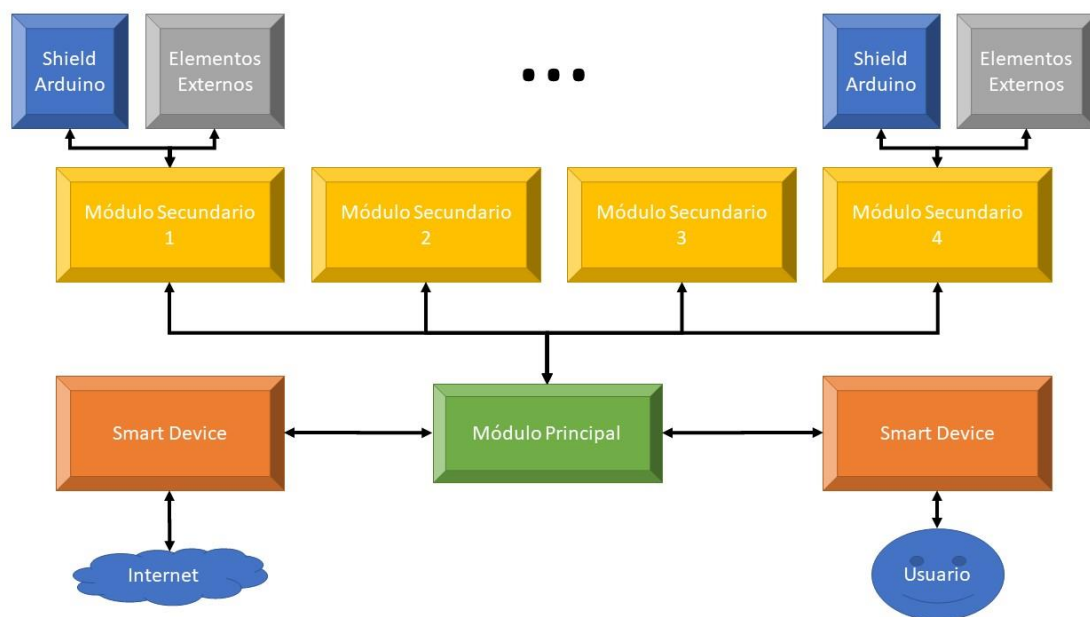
Shield Arduino

Elementos Externos

...

Shield Arduino

Elementos Externos

Módulo Secundario 1

Módulo Secundario 2

Módulo Secundario 3

Módulo Secundario 4

Smart Device

Módulo Principal

Smart Device

Internet

Usuario